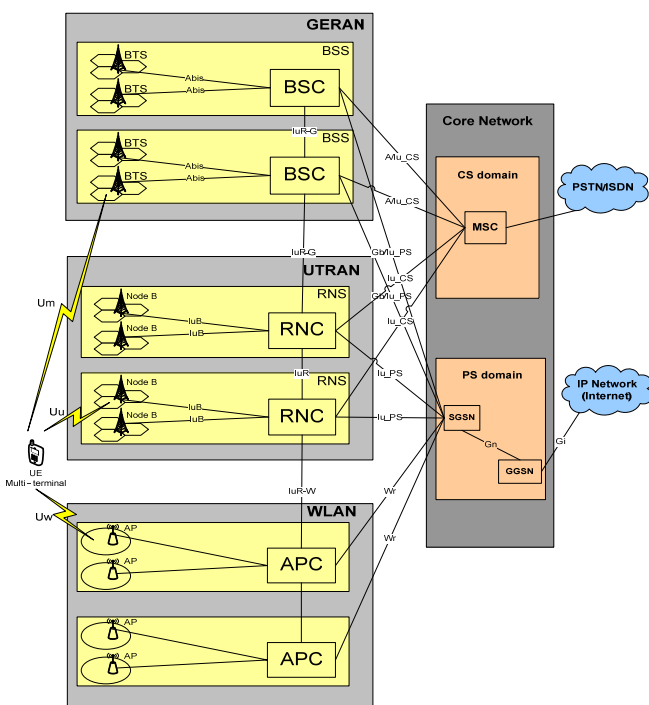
GERAN

BSS

BTS

BTS

Abis

Abis

BSC

IuR-G

BSS

BTS

BTS

Abis

Abis

BSC

Core Network

A/Iu_CS

A/Iu_CS

CS domain

PSTN/ISDN

MSC

IuR-G

Gb/Iu_PS

UTRAN

Iu_CS

RNS

Gb/Iu_PS

Um

Node B

Node B

IuB

IuB

RNC

Iu_CS

IuR

Iu_PS

RNS

PS domain

Node B

Node B

IuB

IuB

RNC

Iu_PS

IP Network (Internet)

Uu

SGSN

Gn

Gi

UE Multi-terminal

GGSN

IuR-W

Wr

Uw

WLAN

AP

AP

APC

Wr

AP

AP

APC